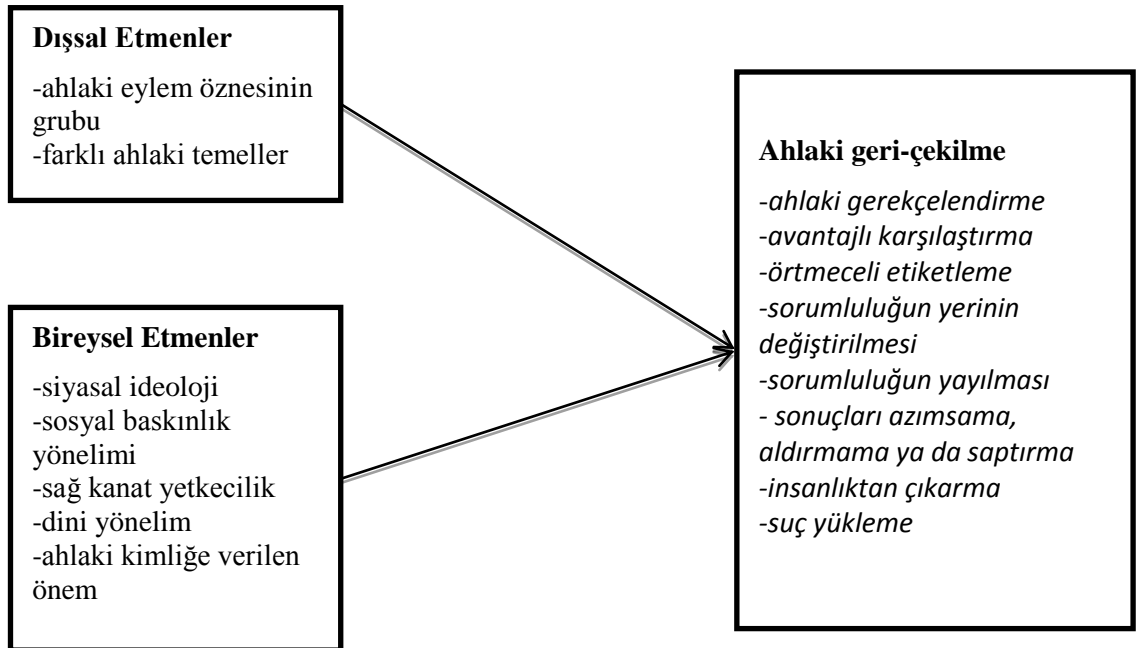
**Dışsal Etmenler**

-ahlaki eylem öznesinin grubu
-farklı ahlaki temeller

**Bireysel Etmenler**

-siyasal ideoloji
-sosyal baskınlık yönelimi
-sağ kanat yetkecilik
-dini yönelim
-ahlaki kimliğe verilen önem

**Ahlaki geri-çekilme**

-ahlaki gerekçelendirme
-avantajlı karşılaştırma
-örtmeceli etiketleme
-sorumluluğun yerinin değiştirilmesi
-sorumluluğun yayılması
- sonuçları azımsama, aldırmama ya da saptırma
-insanlıktan çıkarma
-suç yükleme